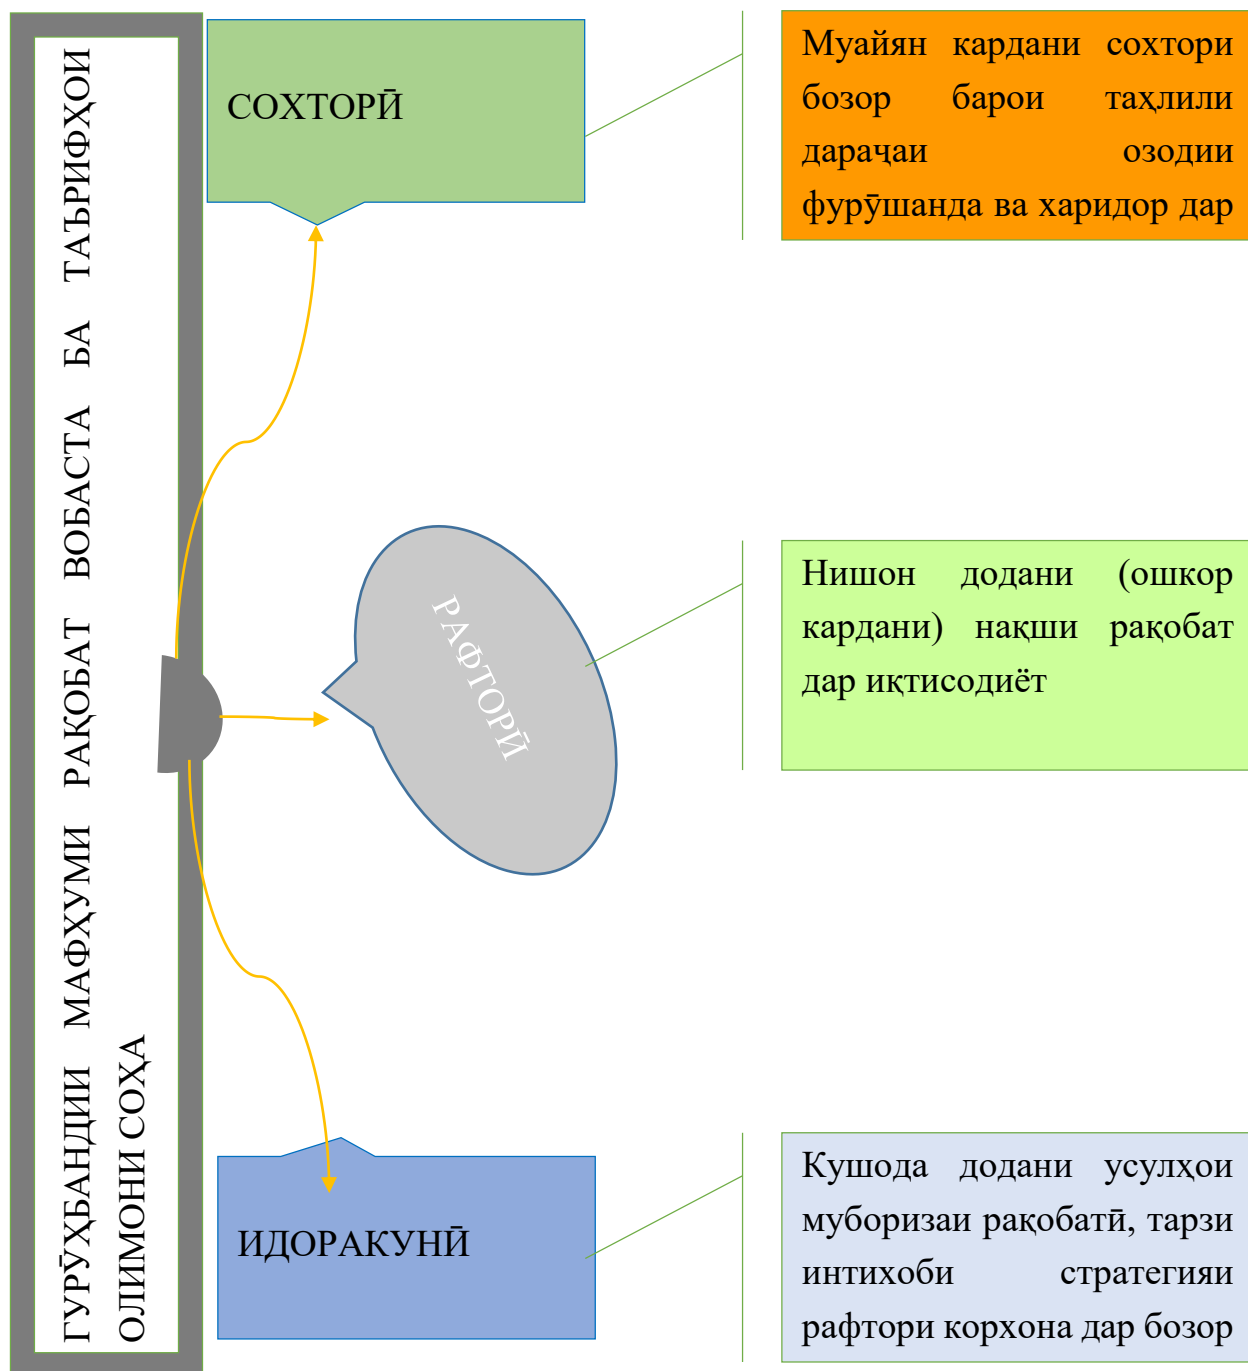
ГУРӮҲБАНДИИ МАФҲУМИ РАҚОБАТ ВОБАСТА БА ТАЪРИФҲОИ ОЛИМОНИ СОҲА

СОХТОРӢ

Муайян кардани сохтори бозор барои таҳлили дарачаи озодии фурӯшанда ва харидор дар

РАФТОРӢ

Нишон додани (ошкор кардани) нақши рақобат дар иқтисодиёт

ИДОРАКУНӢ

Кушода додани усулҳои муборизаи рақобатӣ, тарзи интихоби стратегияи рафтори корхона дар бозор